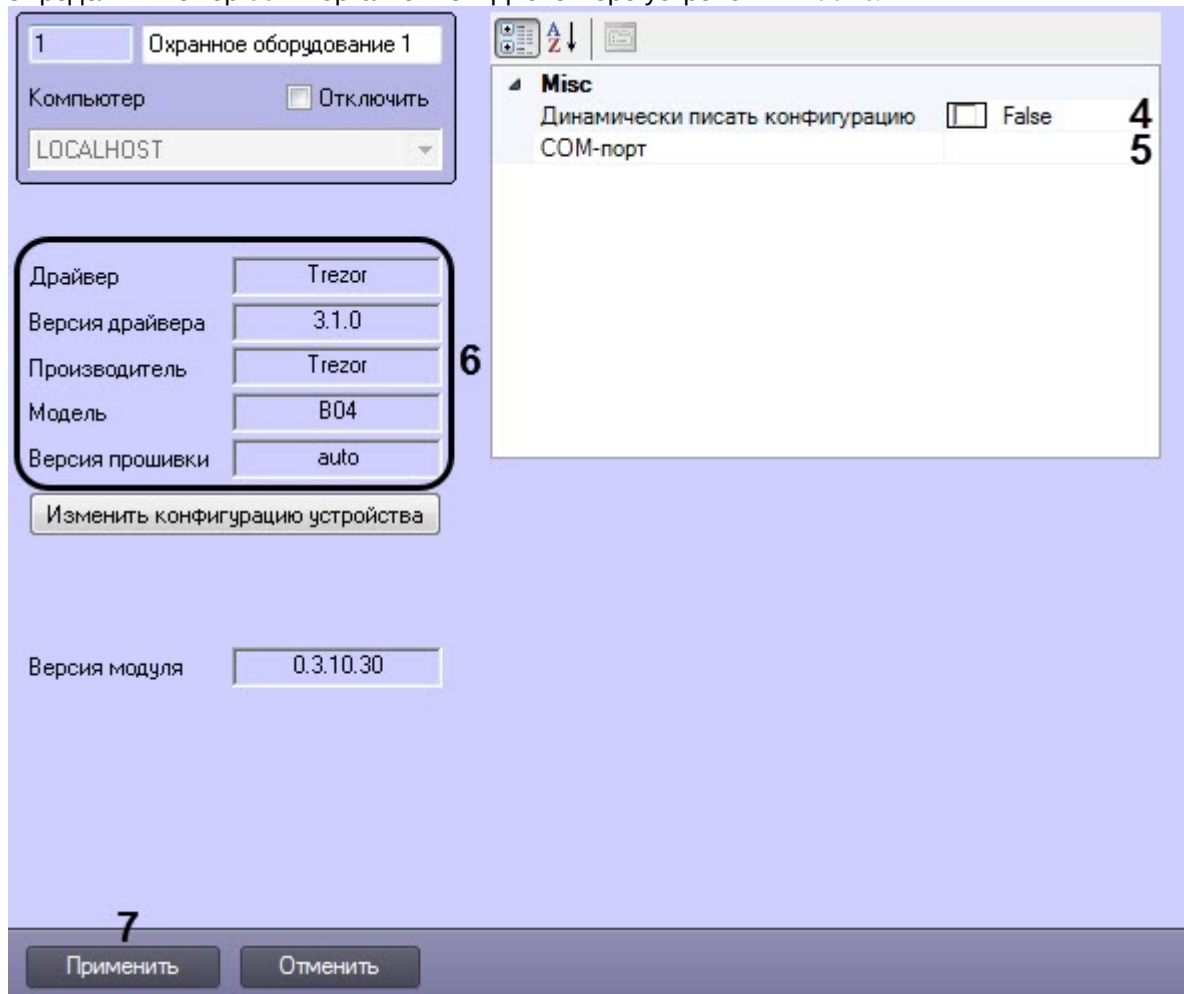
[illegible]

1 Охранное оборудование 1

Компьютер
Отключить

LOCALHOST

Драйвер Trezor
Версия драйвера 3.1.0
Производитель Trezor
Модель B04
Версия прошивки auto

6

Изменить конфигурацию устройства

Версия модуля 0.3.10.30

Misc
Динамически писать конфигурацию False 4
COM-порт 5

7
Применить
Отменить